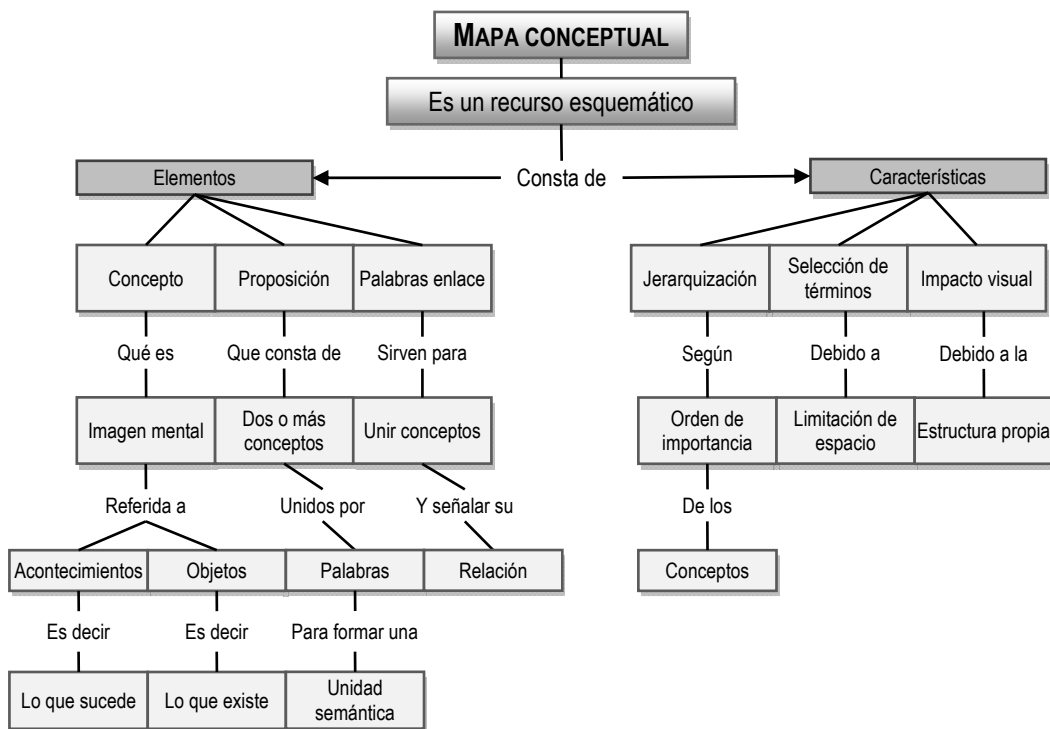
MAPA CONCEPTUAL

Es un recurso esquemático

Consta de

Elementos

Características

Concepto

Proposición

Palabras enlace

Qué es

Que consta de

Sirven para

Imagen mental

Dos o más conceptos

Unir conceptos

Referida a

Unidos por

Y señalar su

Acontecimientos

Objetos

Palabras

Relación

Es decir

Es decir

Para formar una

Lo que sucede

Lo que existe

Unidad semántica

Jerarquización

Selección de términos

Impacto visual

Según

Debido a

Debido a la

Orden de importancia

Limitación de espacio

Estructura propia

De los

Conceptos